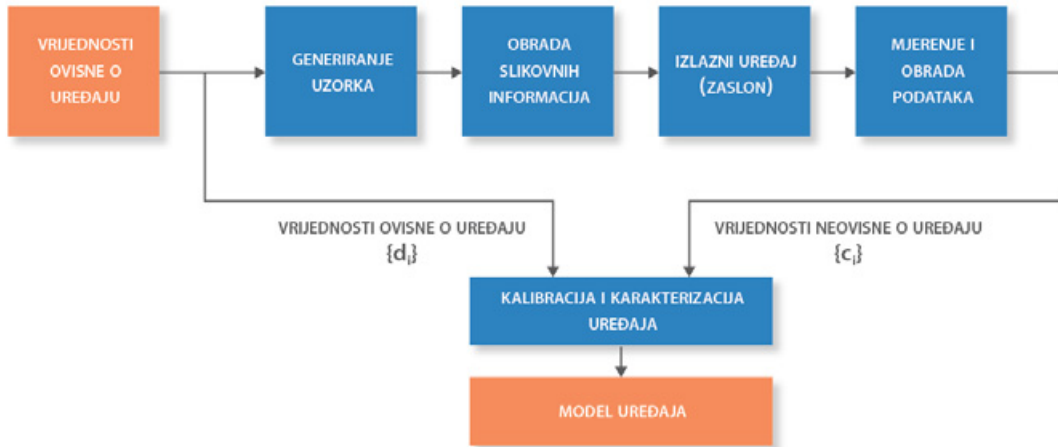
VRIJEDNOSTI OVISNE O UREĐAJU

GENERIRANJE UZORKA

OBRADA SLIKOVNIH INFORMACIJA

IZLAZNI UREĐAJ (ZASLON)

MJERENJE I OBRADA PODATAKA

VRIJEDNOSTI OVISNE O UREĐAJU $\{d_i\}$

VRIJEDNOSTI NEOVISNE O UREĐAJU $\{c_i\}$

KALIBRACIJA I KARAKTERIZACIJA UREĐAJA

MODEL UREĐAJA